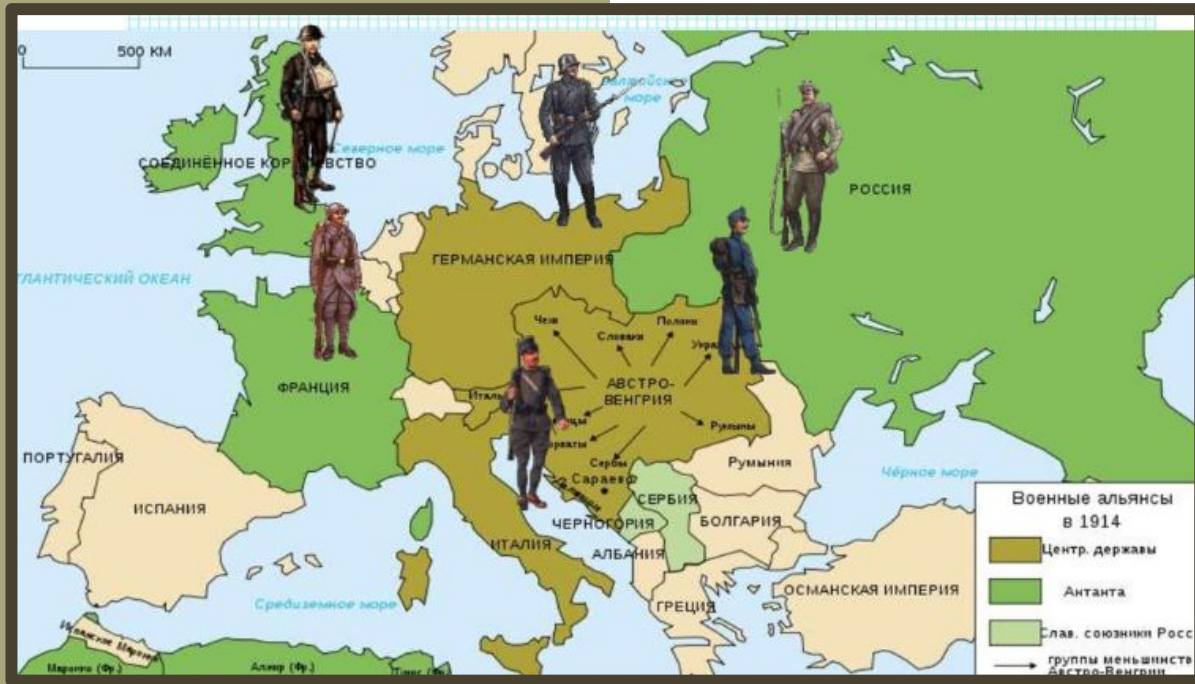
0 500 KM

Балтийское море

Северное море

СОЕДИНЁННОЕ КОР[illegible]ВСТВО

РОССИЯ

ГЕРМАНСКАЯ ИМПЕРИЯ

АТЛАНТИЧЕСКИЙ ОКЕАН

Чехи

Словаки

Поляки

Укра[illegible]

АВСТРО-ВЕНГРИЯ

ФРАНЦИЯ

Итальянцы

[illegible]

Хорваты

Румыны

Сербы

Сараево

ПОРТУГАЛИЯ

Румыния

Чёрное море

ИСПАНИЯ

СЕРБИЯ

ЧЕРНОГОРИЯ

БОЛГАРИЯ

ИТАЛИЯ

АЛБАНИЯ

Средиземное море

ГРЕЦИЯ

ОСМАНСКАЯ ИМПЕРИЯ

Испанское Марокко

Марокко (Фр.)

Алжир (Фр.)

Тунис (Фр.)

Военные альянсы в 1914

Центр. державы

Антанта

Слав. союзники Росс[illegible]

группы меньшинств Австро-Венгрии